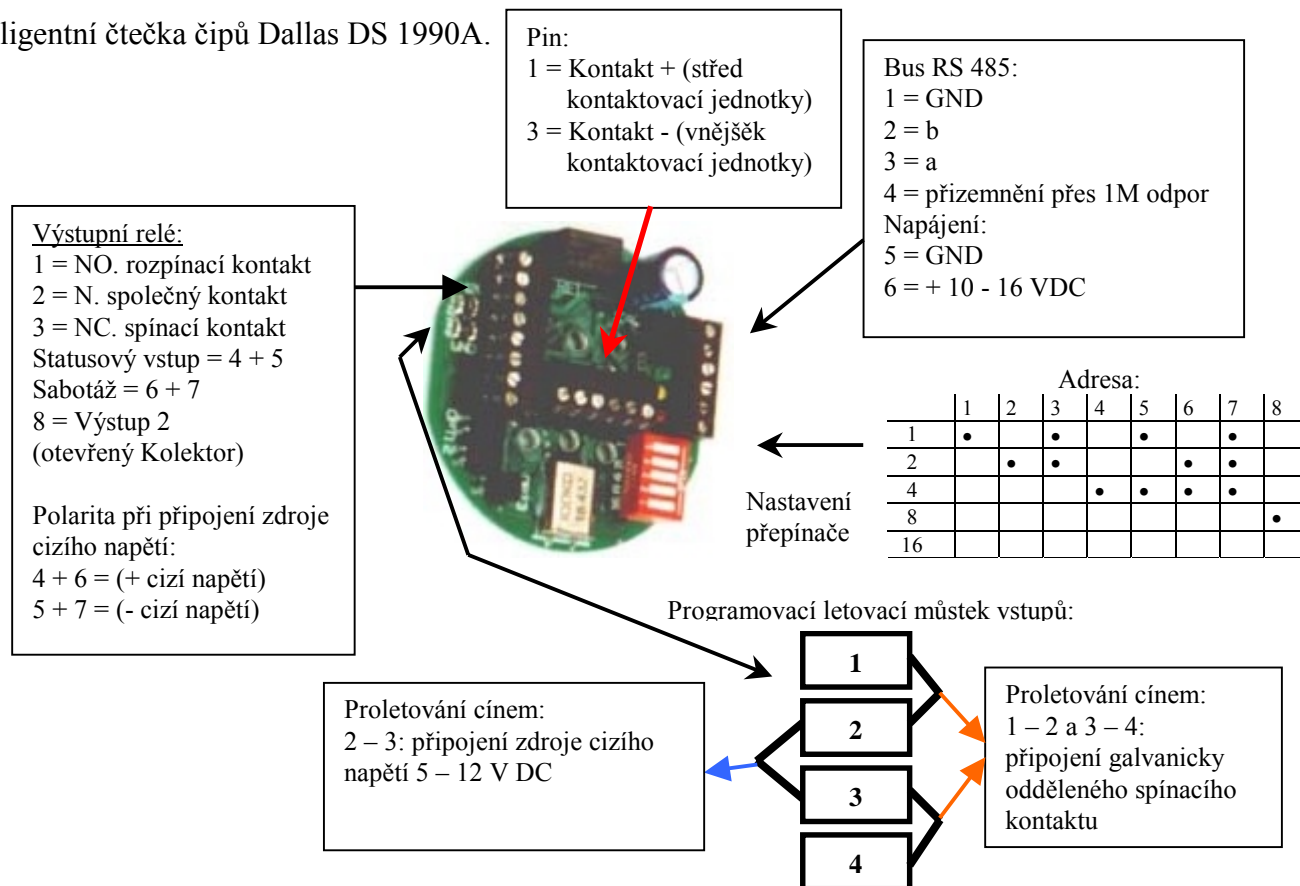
ligentní čtečka čipů Dallas DS 1990A.

Pin:
1 = Kontakt + (střed kontaktovací jednotky)
3 = Kontakt - (vnějšěk kontaktovací jednotky)

Bus RS 485:
1 = GND
2 = b
3 = a
4 = přizemnění přes 1M odpor
Napájení:
5 = GND
6 = + 10 - 16 VDC

Výstupní relé:
1 = NO. rozpínací kontakt
2 = N. společný kontakt
3 = NC. spínací kontakt
Statusový vstup = 4 + 5
Sabotáž = 6 + 7
8 = Výstup 2
(otevřený Kolektor)

Polarita při připojení zdroje cizího napětí:
4 + 6 = (+ cizí napětí)
5 + 7 = (- cizí napětí)

Adresa:

| | 1 | 2 | 3 | 4 | 5 | 6 | 7 | 8 |
|---|---|---|---|---|---|---|---|---|
| 1 | • | | • | | • | | • | |
| 2 | | • | • | | | • | • | |
| 4 | | | | • | • | • | • | |
| 8 | | | | | | | | • |
| 16 | | | | | | | | |

Nastavení přepínače

Programovací letovací můstek vstupů:

1
2
3
4

Proletování cínem:
2 – 3: připojení zdroje cizího napětí 5 – 12 V DC

Proletování cínem:
1 – 2 a 3 – 4:
připojení galvanicky odděleného spínacího kontaktu